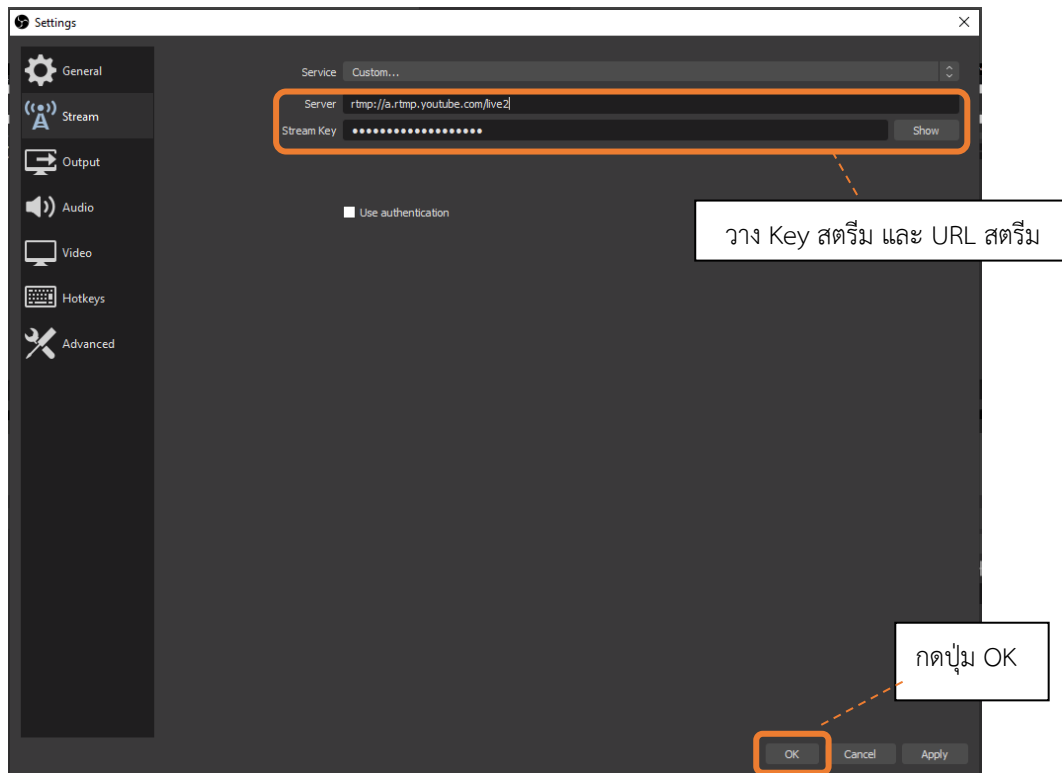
Settings

General
Stream
Output
Audio
Video
Hotkeys
Advanced

Service Custom...

Server rtmp://a.rtmp.youtube.com/live2

Stream Key ••••••••••••••••••• Show

Use authentication

วาง Key สตรีม และ URL สตรีม

กดปุ่ม OK

OK Cancel Apply